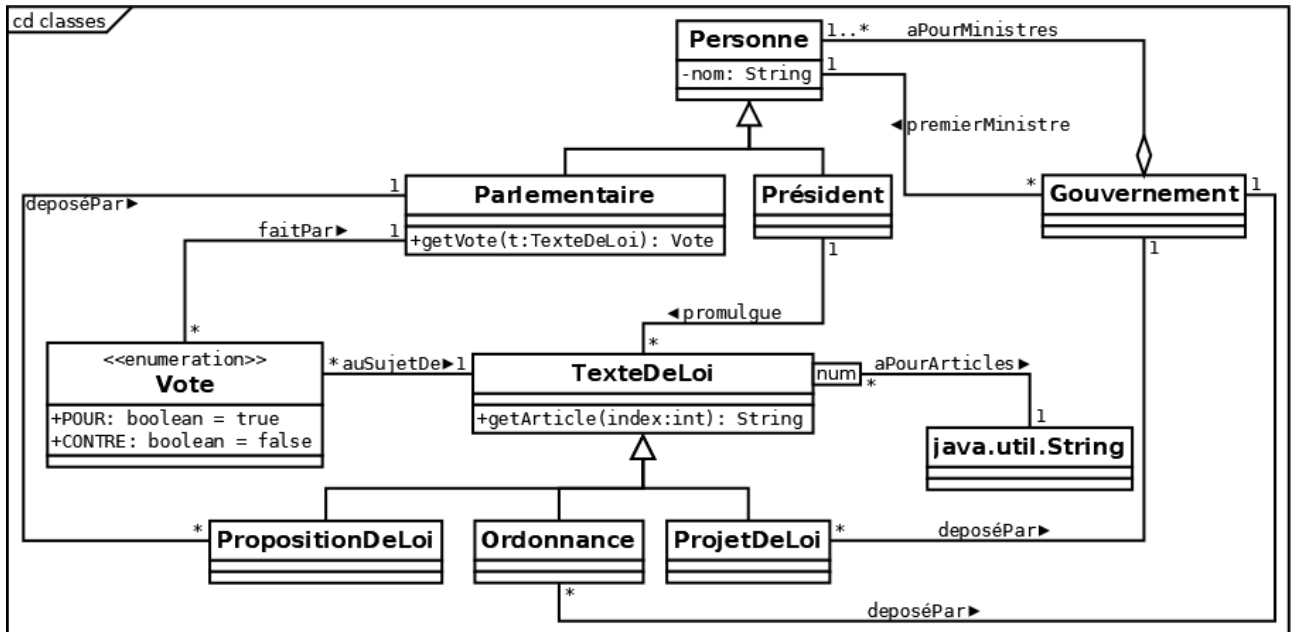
cd classes

Personne
-nom: String

1..* aPourMinistres
1
◄premierMinistre

Parlementaire
+getVote(t:TexteDeLoi): Vote

Président

Gouvernement

deposePar►
1
faitPar►
1
*
1
1
1

◄promulgue
*

<<enumeration>>
Vote
+POUR: boolean = true
+CONTRE: boolean = false

*auSujetDe►1

TexteDeLoi
+getArticle(index:int): String

num
aPourArticles►
*
1

java.util.String

*
PropositionDeLoi
Ordonnance
ProjetDeLoi
*
deposéPar►
*
deposéPar►